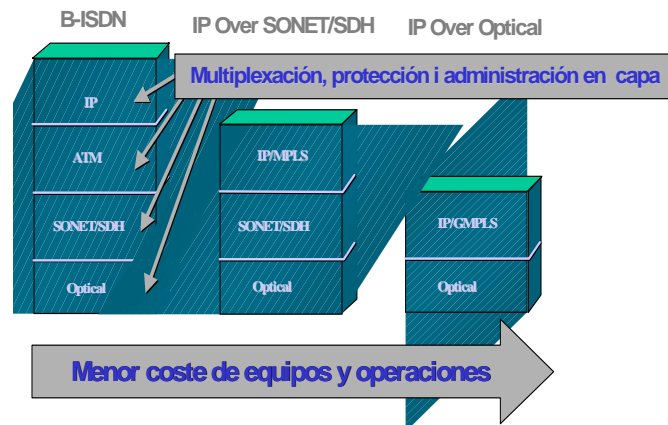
B-ISDN

IP Over SONET/SDH

IP Over Optical

Multiplexación, protección i administración en capa

IP

ATM

SONET/SDH

Optical

IP/MPLS

SONET/SDH

Optical

IP/GMPLS

Optical

Menor coste de equipos y operaciones